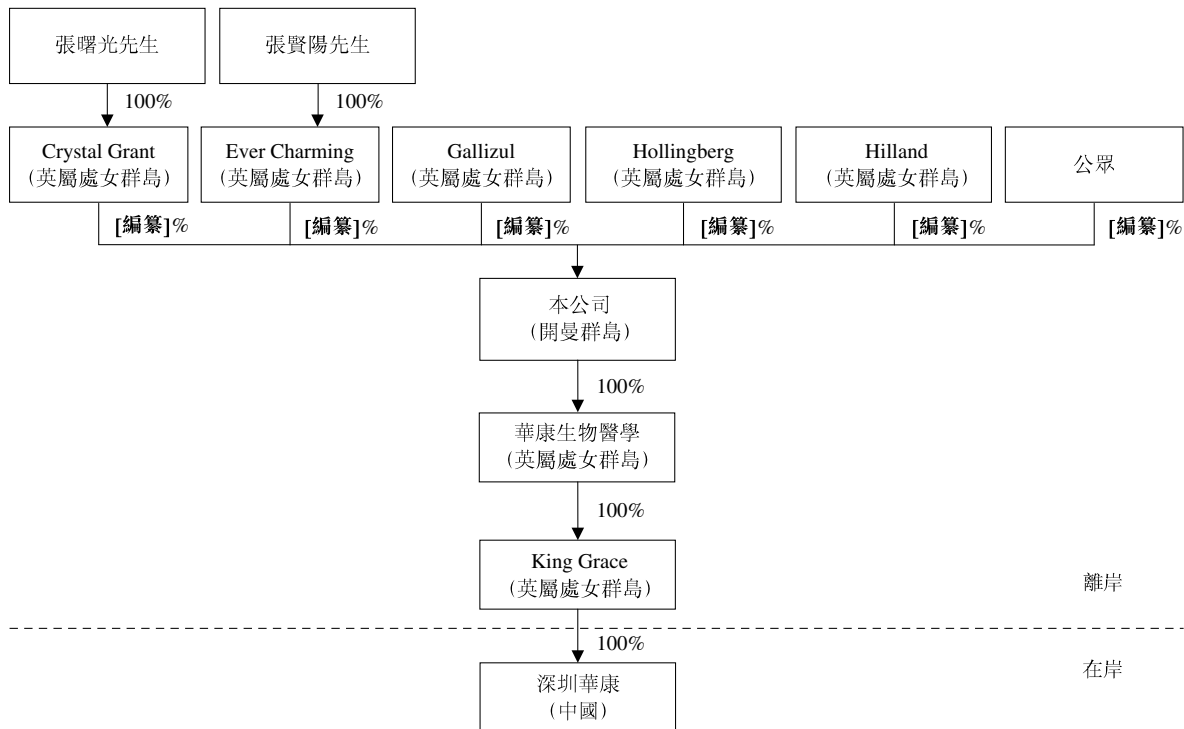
張曙光先生

張賢陽先生

100%

100%

Crystal Grant
(英屬處女群島)

Ever Charming
(英屬處女群島)

Gallizul
(英屬處女群島)

Hollingberg
(英屬處女群島)

Hilland
(英屬處女群島)

公眾

[編纂]%

[編纂]%

[編纂]%

[編纂]%

[編纂]%

[編纂]%

本公司
(開曼群島)

100%

華康生物醫學
(英屬處女群島)

100%

King Grace
(英屬處女群島)

離岸

100%

在岸

深圳華康
(中國)